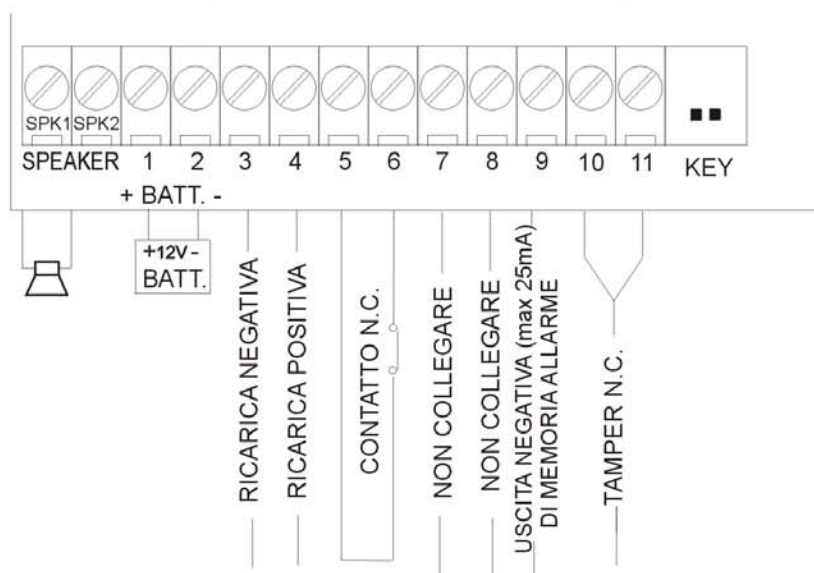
SPK1 SPK2

SPEAKER 1 2 3 4 5 6 7 8 9 10 11 KEY

+ BATT. -

+12V -
BATT.

RICARICA NEGATIVA

RICARICA POSITIVA

CONTATTO N.C.

NON COLLEGARE

NON COLLEGARE

USCITA NEGATIVA (max 25mA)
DI MEMORIA ALLARME

TAMPER N.C.